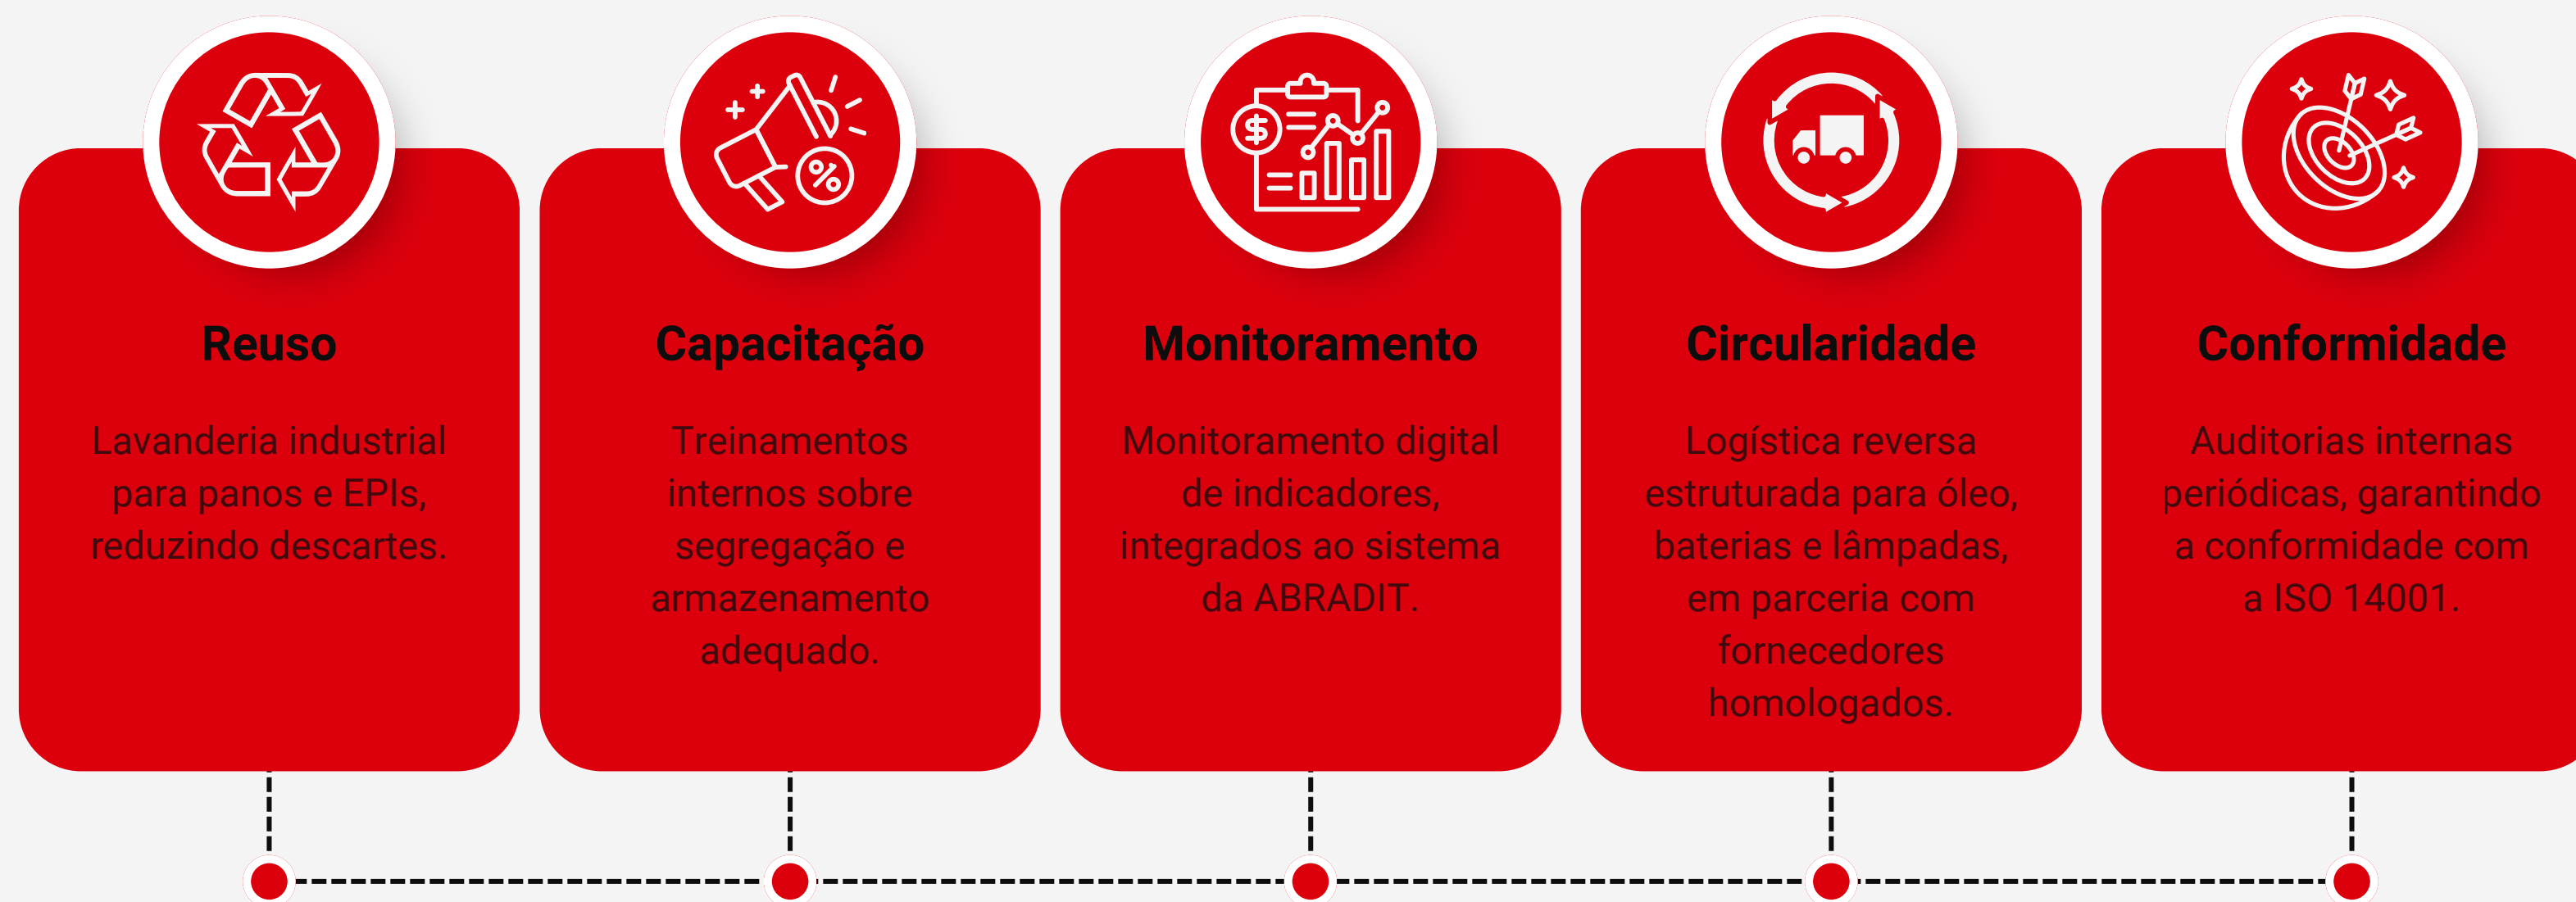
Reuso

Lavanderia industrial para panos e EPIs, reduzindo descartes.

Capacitação

Treinamentos internos sobre segregação e armazenamento adequado.

Monitoramento

Monitoramento digital de indicadores, integrados ao sistema da ABRADIT.

Circularidade

Logística reversa estruturada para óleo, baterias e lâmpadas, em parceria com fornecedores homologados.

Conformidade

Auditorias internas periódicas, garantindo a conformidade com a ISO 14001.